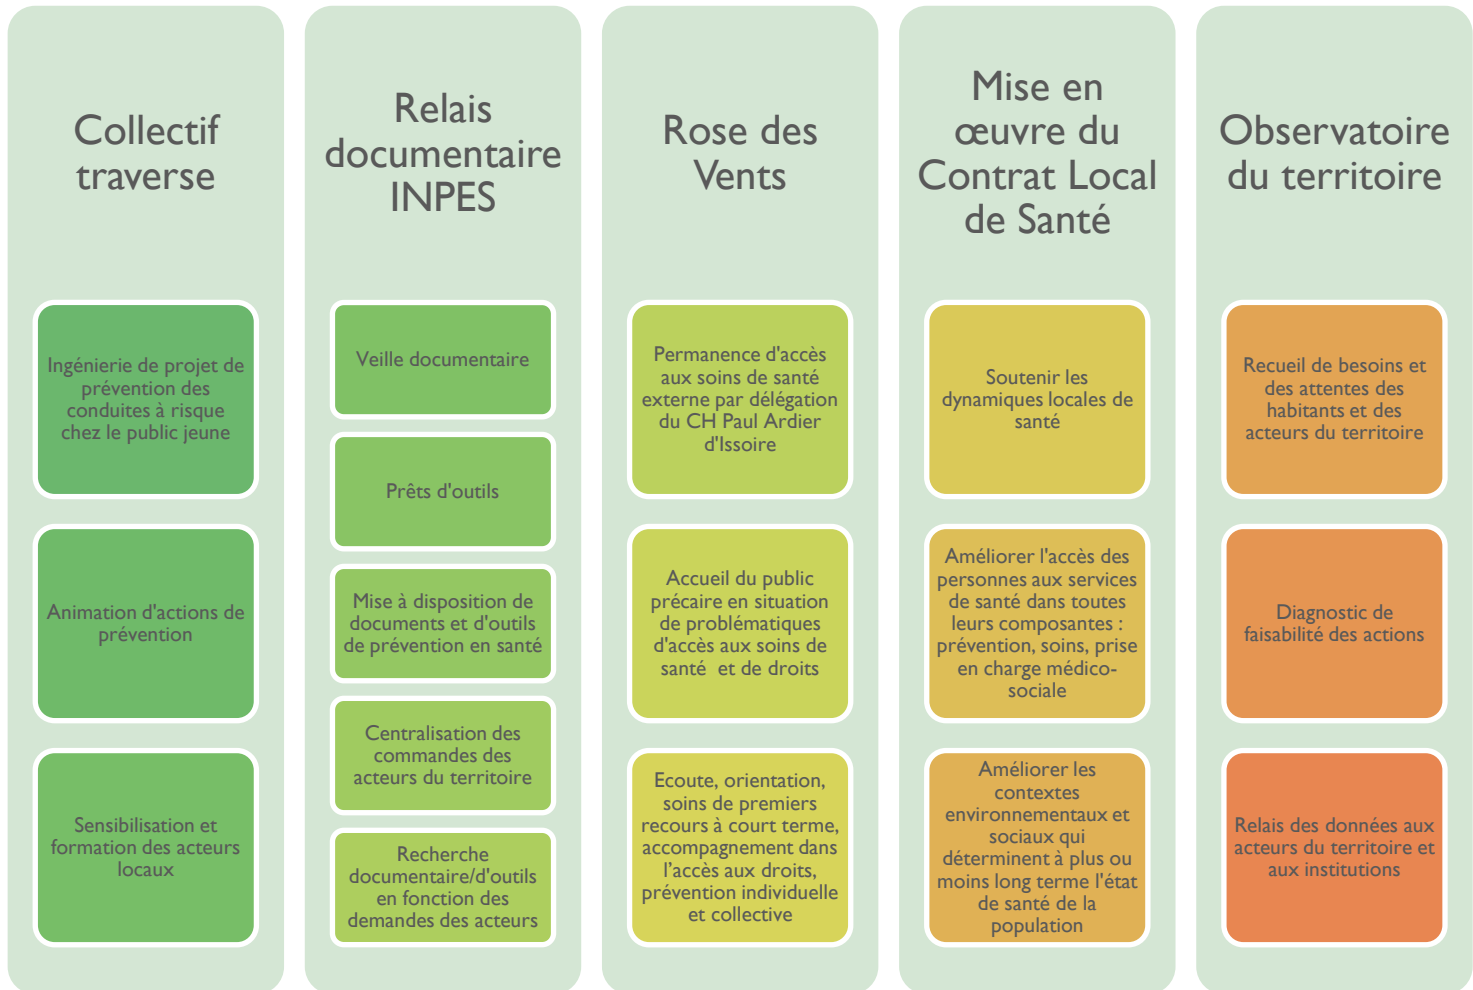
Collectif traverse

Ingénierie de projet de prévention des conduites à risque chez le public jeune

Animation d'actions de prévention

Sensibilisation et formation des acteurs locaux

Relais documentaire INPES

Veille documentaire

Prêts d'outils

Mise à disposition de documents et d'outils de prévention en santé

Centralisation des commandes des acteurs du territoire

Recherche documentaire/d'outils en fonction des demandes des acteurs

Rose des Vents

Permanence d'accès aux soins de santé externe par délégation du CH Paul Ardier d'Issoire

Accueil du public précaire en situation de problématiques d'accès aux soins de santé et de droits

Ecoute, orientation, soins de premiers recours à court terme, accompagnement dans l'accès aux droits, prévention individuelle et collective

Mise en œuvre du Contrat Local de Santé

Soutenir les dynamiques locales de santé

Améliorer l'accès des personnes aux services de santé dans toutes leurs composantes : prévention, soins, prise en charge médico-sociale

Améliorer les contextes environnementaux et sociaux qui déterminent à plus ou moins long terme l'état de santé de la population

Observatoire du territoire

Recueil de besoins et des attentes des habitants et des acteurs du territoire

Diagnostic de faisabilité des actions

Relais des données aux acteurs du territoire et aux institutions